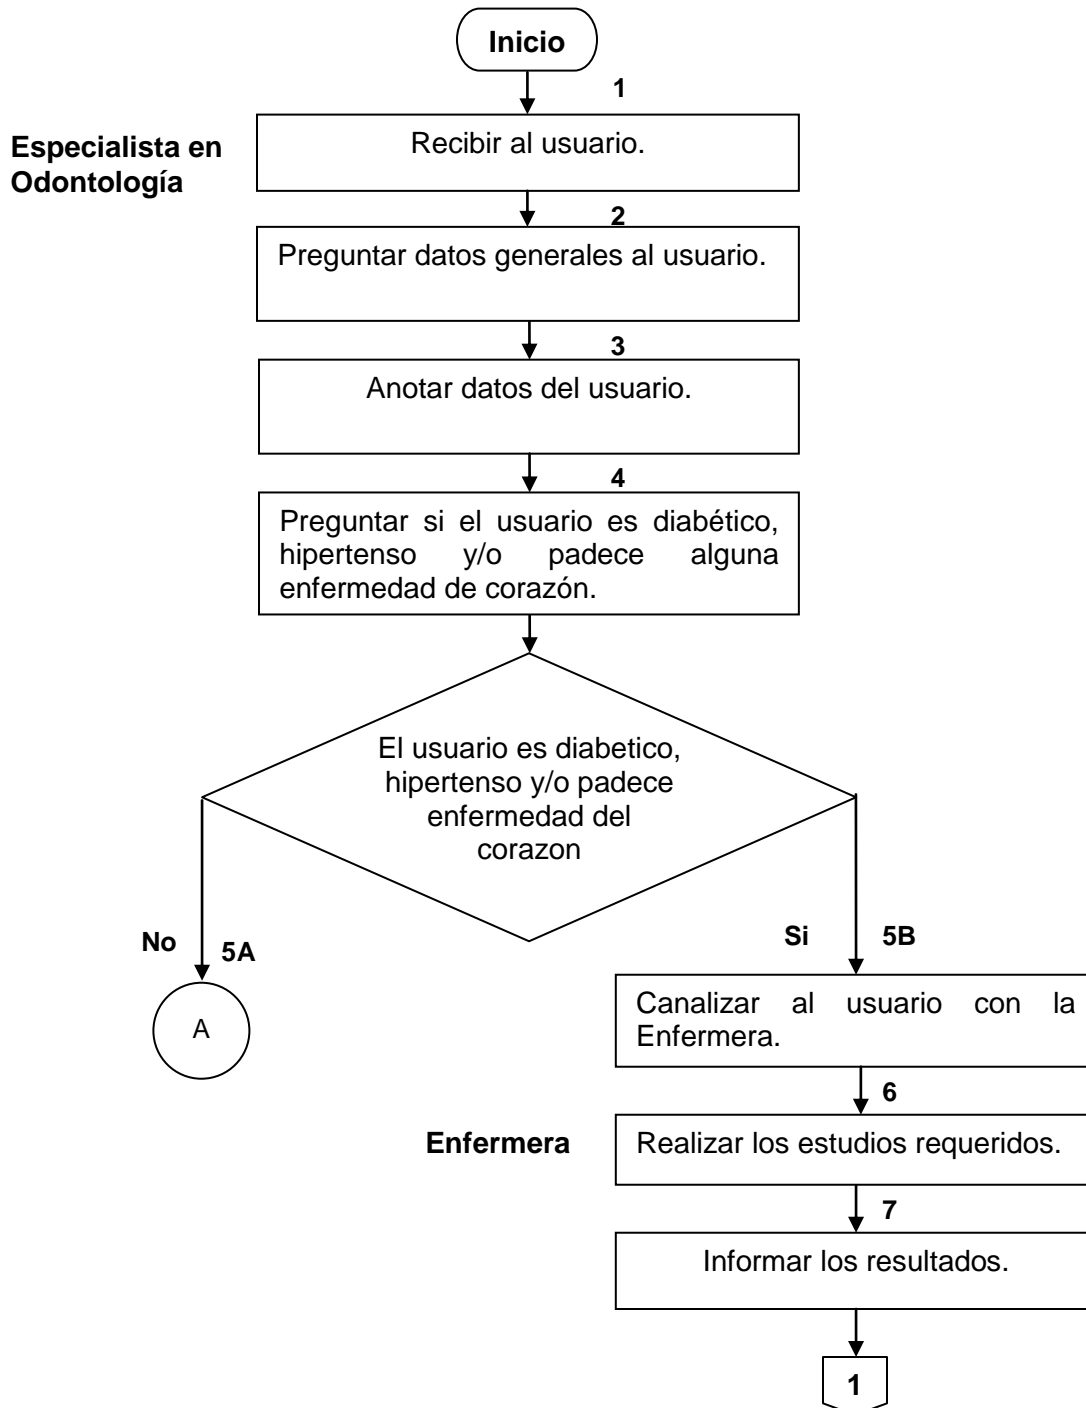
Inicio

1

Especialista en Odontología

Recibir al usuario.

2

Preguntar datos generales al usuario.

3

Anotar datos del usuario.

4

Preguntar si el usuario es diabético, hipertenso y/o padece alguna enfermedad de corazón.

El usuario es diabetico, hipertenso y/o padece enfermedad del corazon

No

5A

A

Si

5B

Canalizar al usuario con la Enfermera.

6

Enfermera

Realizar los estudios requeridos.

7

Informar los resultados.

1